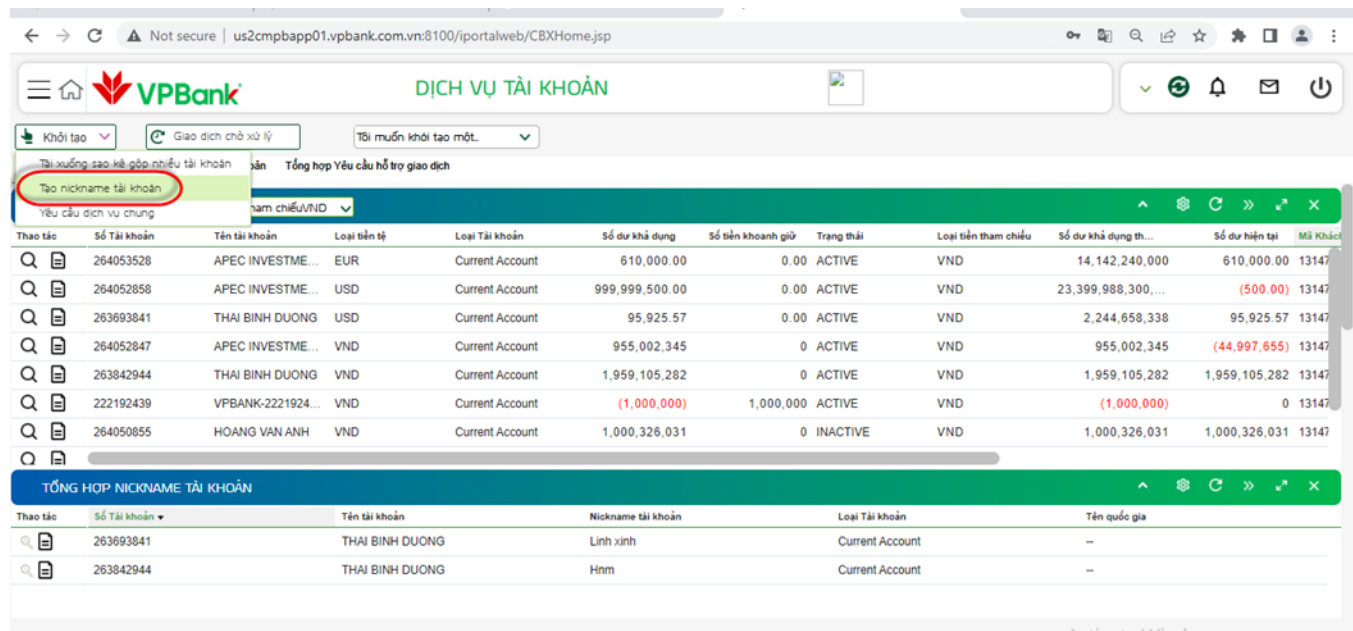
Not secure | us2cmpbapp01.vpbank.com.vn:8100/iportalweb/CBXHome.jsp

VPBank

DỊCH VỤ TÀI KHOẢN

Khởi tạo

Giao dịch chờ xử lý

Tôi muốn khởi tạo một..

Tải xuống sao kê gộp nhiều tài khoản

Tạo nickname tài khoản

Yêu cầu dịch vụ chung

oản

Tổng hợp Yêu cầu hỗ trợ giao dịch

tham chiếuVND

| Thao tác | Số Tài khoản | Tên tài khoản | Loại tiền tệ | Loại Tài khoản | Số dư khả dụng | Số tiền khoanh giữ | Trạng thái | Loại tiền tham chiếu | Số dư khả dụng th... | Số dư hiện tại | Mã Khách |
|---|---|---|---|---|---|---|---|---|---|---|---|
| | 264053528 | APEC INVESTME... | EUR | Current Account | 610,000.00 | 0.00 | ACTIVE | VND | 14,142,240,000 | 610,000.00 | 13147 |
| | 264052858 | APEC INVESTME... | USD | Current Account | 999,999,500.00 | 0.00 | ACTIVE | VND | 23,399,988,300,... | (500.00) | 13147 |
| | 263693841 | THAI BINH DUONG | USD | Current Account | 95,925.57 | 0.00 | ACTIVE | VND | 2,244,658,338 | 95,925.57 | 13147 |
| | 264052847 | APEC INVESTME... | VND | Current Account | 955,002,345 | 0 | ACTIVE | VND | 955,002,345 | (44,997,655) | 13147 |
| | 263842944 | THAI BINH DUONG | VND | Current Account | 1,959,105,282 | 0 | ACTIVE | VND | 1,959,105,282 | 1,959,105,282 | 13147 |
| | 222192439 | VPBANK-2221924... | VND | Current Account | (1,000,000) | 1,000,000 | ACTIVE | VND | (1,000,000) | 0 | 13147 |
| | 264050855 | HOANG VAN ANH | VND | Current Account | 1,000,326,031 | 0 | INACTIVE | VND | 1,000,326,031 | 1,000,326,031 | 13147 |

TỔNG HỢP NICKNAME TÀI KHOẢN

| Thao tác | Số Tài khoản | Tên tài khoản | Nickname tài khoản | Loại Tài khoản | Tên quốc gia |
|---|---|---|---|---|---|
| | 263693841 | THAI BINH DUONG | Linh xinh | Current Account | -- |
| | 263842944 | THAI BINH DUONG | Hnm | Current Account | -- |